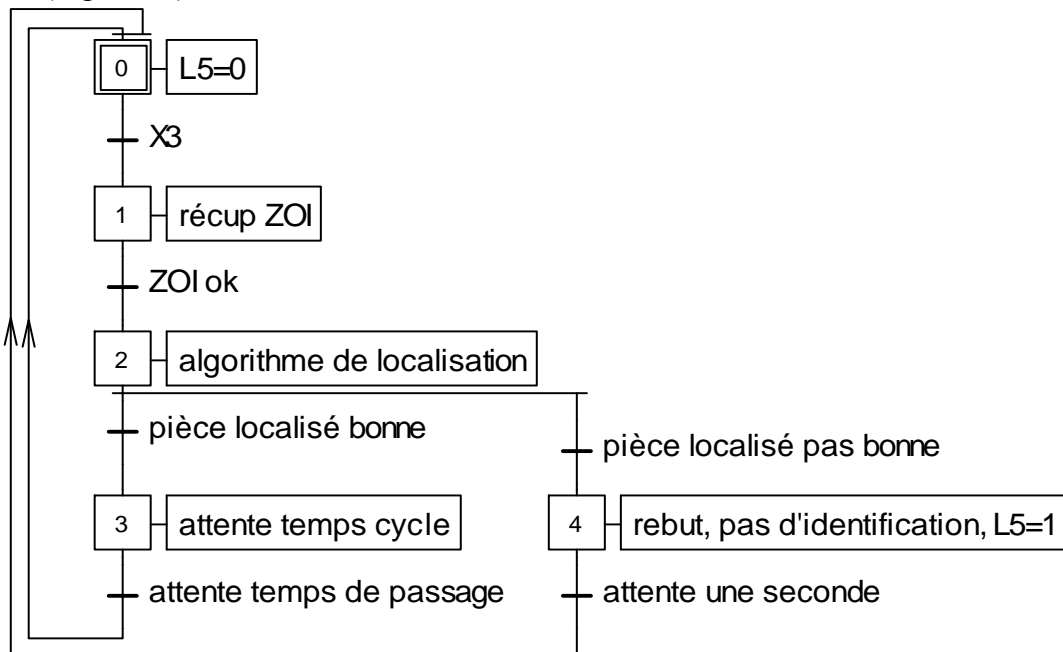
0
L5=0
X3
1
récup ZOI
ZOI ok
2
algorithme de localisation
pièce localisé bonne
pièce localisé pas bonne
3
attente temps cycle
4
rebut, pas d'identification, L5=1
attente temps de passage
attente une seconde